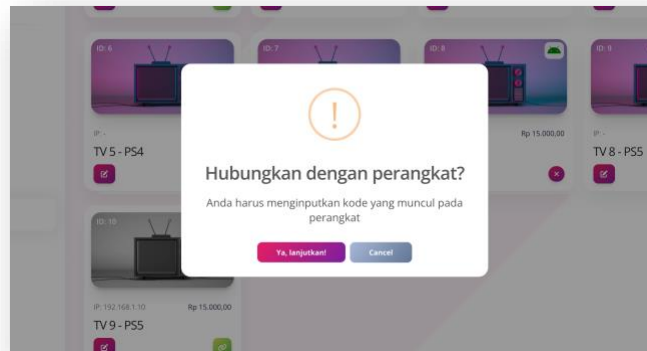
ID: 6

IP: -

TV 5 - PS4

ID: 7

ID: 8

Rp 15.000,00

ID: 9

IP: -

TV 8 - PS5

!

Hubungkan dengan perangkat?

Anda harus menginputkan kode yang muncul pada perangkat

Ya, lanjutkan!

Cancel

ID: 10

IP: 192.168.1.10

Rp 15.000,00

TV 9 - PS5